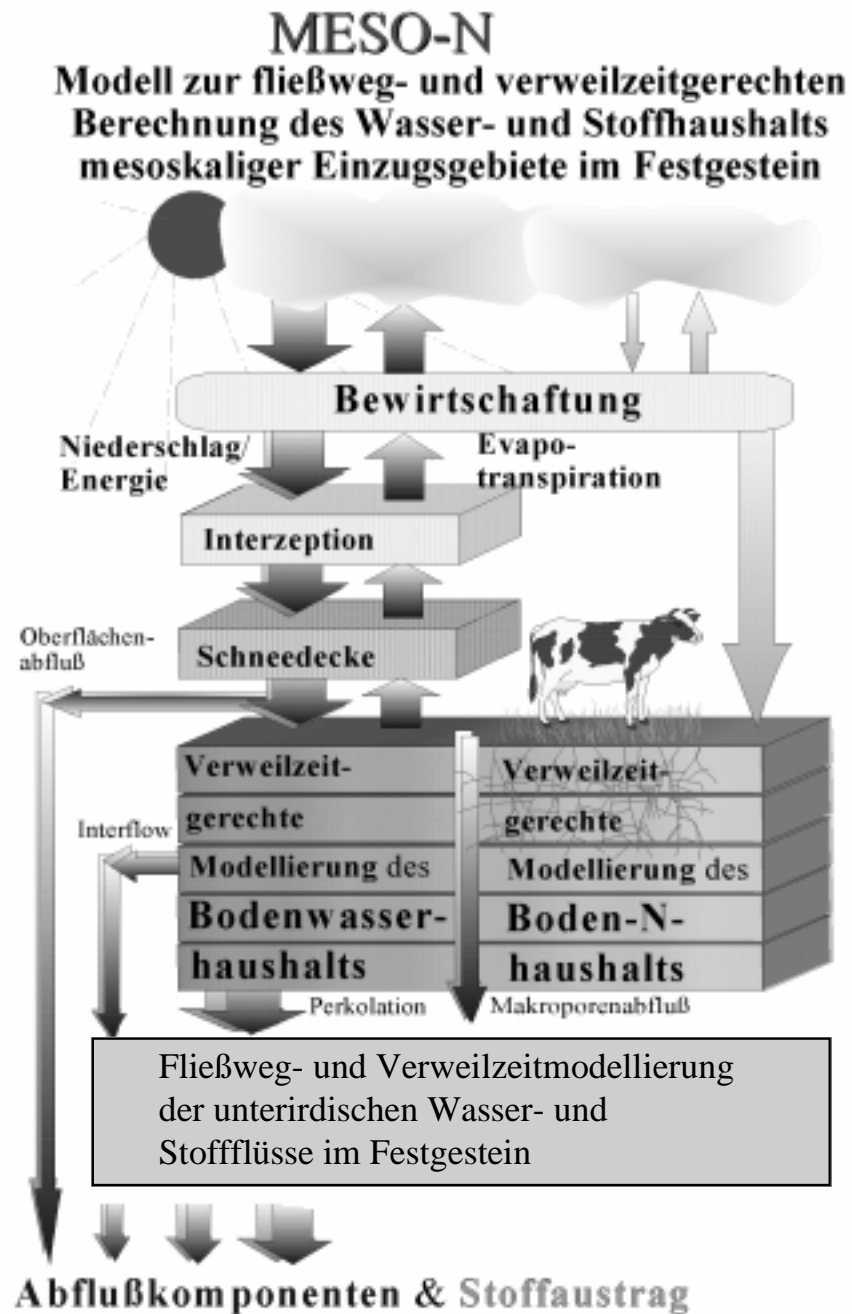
MESO-N
Modell zur fließweg- und verweilzeitgerechten Berechnung des Wasser- und Stoffhaushalts mesoskaliger Einzugsgebiete im Festgestein

Bewirtschaftung

Niederschlag/ Energie

Evapotranspiration

Interzeption

Oberflächenabfluß

Schneedecke

Interflow

Verweilzeitgerechte Modellierung des Bodenwasserhaushalts

Verweilzeitgerechte Modellierung des Boden-N-haushalts

Perkolation

Makroporenabfluß

Fließweg- und Verweilzeitmodellierung der unterirdischen Wasser- und Stoffflüsse im Festgestein

Abflußkomponenten & Stoffaustrag